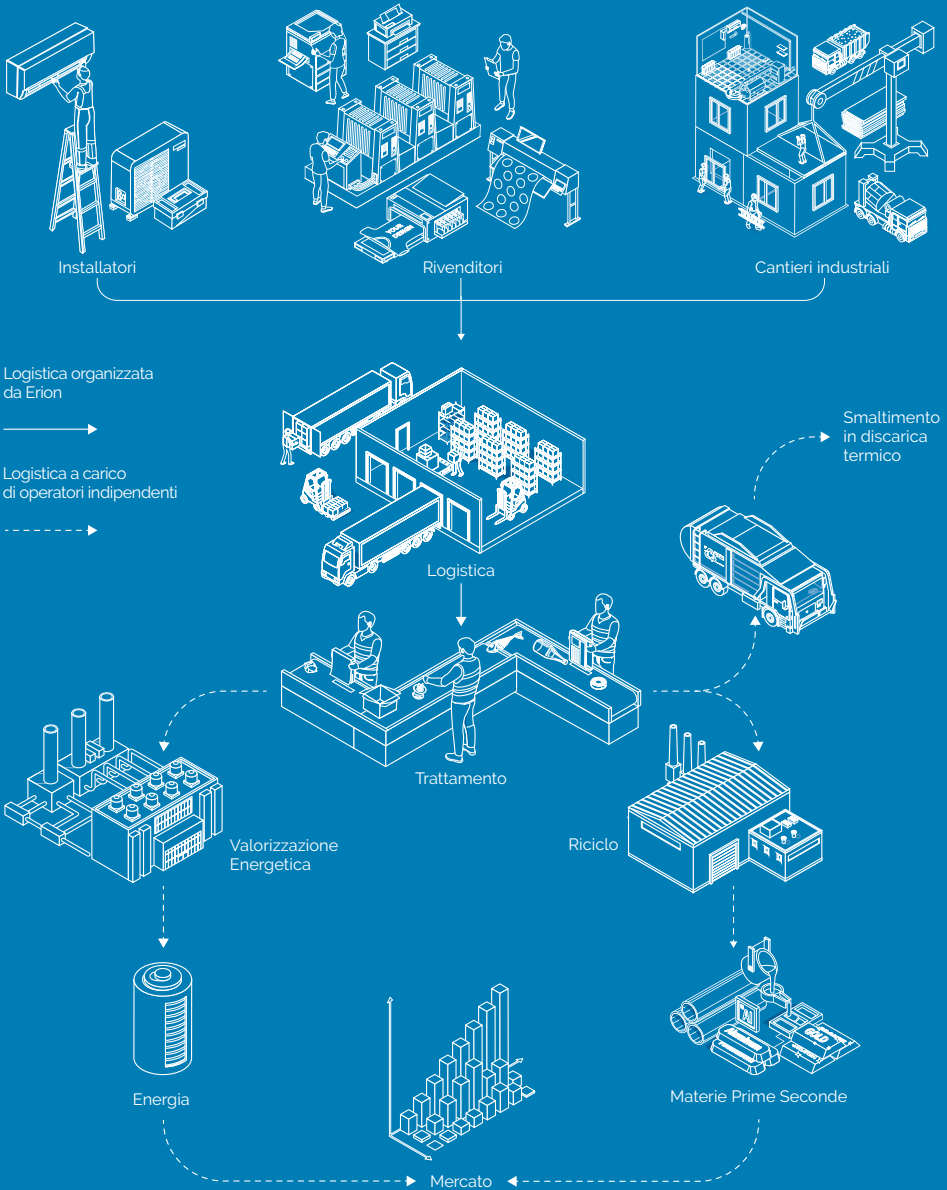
Installatori

Rivenditori

Cantieri industriali

Logistica organizzata da Erion

Logistica a carico di operatori indipendenti

Smaltimento in discarica termico

Logistica

Trattamento

Valorizzazione Energetica

Riciclo

Energia

Materie Prime Seconde

Mercato